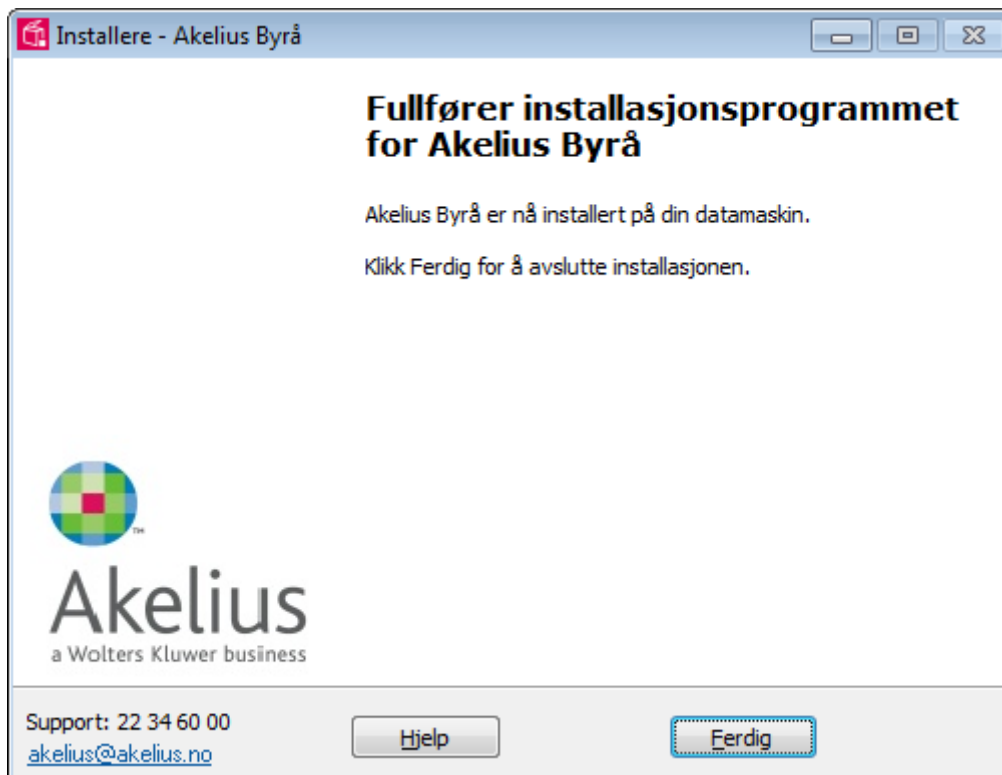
Installere - Akelius Byrå

Fullfører installasjonsprogrammet for Akelius Byrå

Akelius Byrå er nå installert på din datamaskin.

Klikk Ferdig for å avslutte installasjonen.

TM

Akelius
a Wolters Kluwer business

Support: 22 34 60 00
akelius@akelius.no

Hjelp

Ferdig